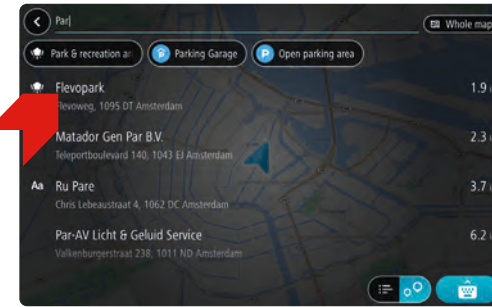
Par|

Whole map

Park & recreation ar

Parking Garage

Open parking area

Flevopark
Flevoweg, 1095 DT Amsterdam
1.9

Matador Gen Par B.V.
Teleportboulevard 140, 1043 EJ Amsterdam
2.3

Aa

Ru Pare
Chris Lebeaustraat 4, 1062 DC Amsterdam
3.7

Par-AV Licht & Geluid Service
Valkenburgerstraat 238, 1011 ND Amsterdam
6.2